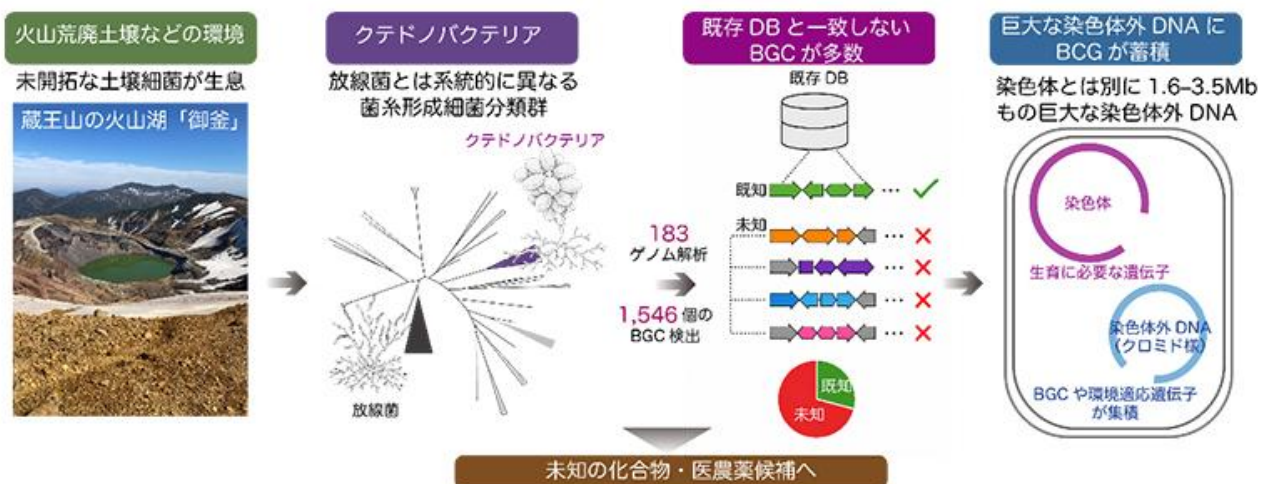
火山荒廃土壌などの環境

未開拓な土壌細菌が生息

蔵王山の火山湖「御釜」

クテドノバクテリア

放線菌とは系統的に異なる菌糸形成細菌分類群

クテドノバクテリア

放線菌

既存 DB と一致しない BGC が多数

既存 DB

183 ゲノム解析

1,546 個の BGC 検出

既知

未知

既知

未知

巨大な染色体外 DNA に BCG が蓄積

染色体とは別に 1.6–3.5Mb もの巨大な染色体外 DNA

染色体

生育に必要な遺伝子

染色体外 DNA（クロミド様）

BGC や環境適応遺伝子が集積

未知の化合物・医農薬候補へ